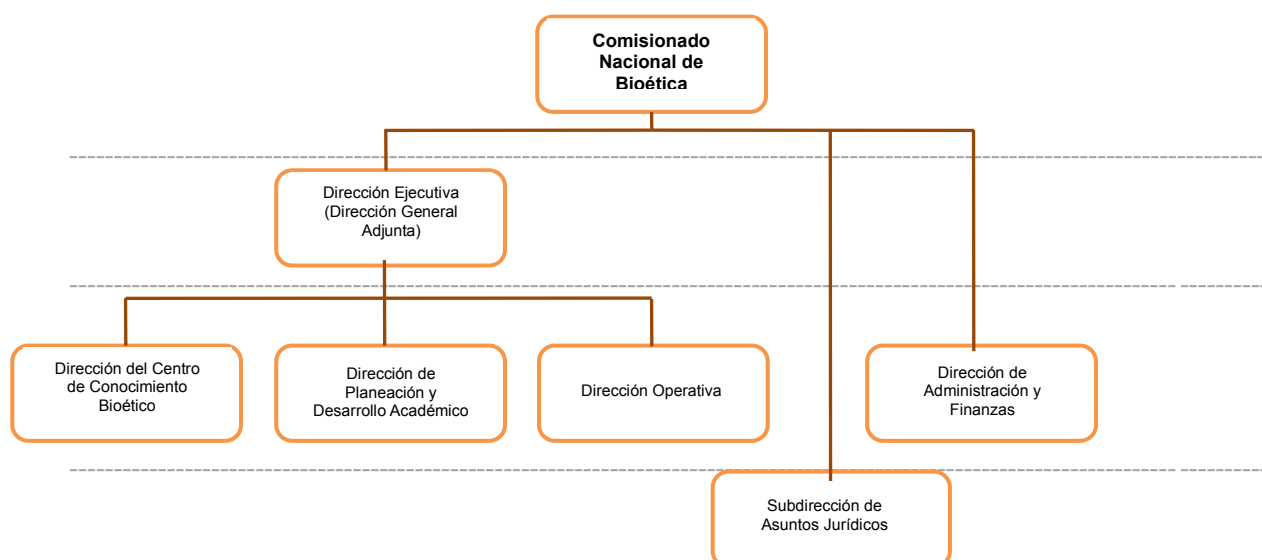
Comisionado Nacional de Bioética

Dirección Ejecutiva (Dirección General Adjunta)

Dirección del Centro de Conocimiento Bioético

Dirección de Planeación y Desarrollo Académico

Dirección Operativa

Dirección de Administración y Finanzas

Subdirección de Asuntos Jurídicos